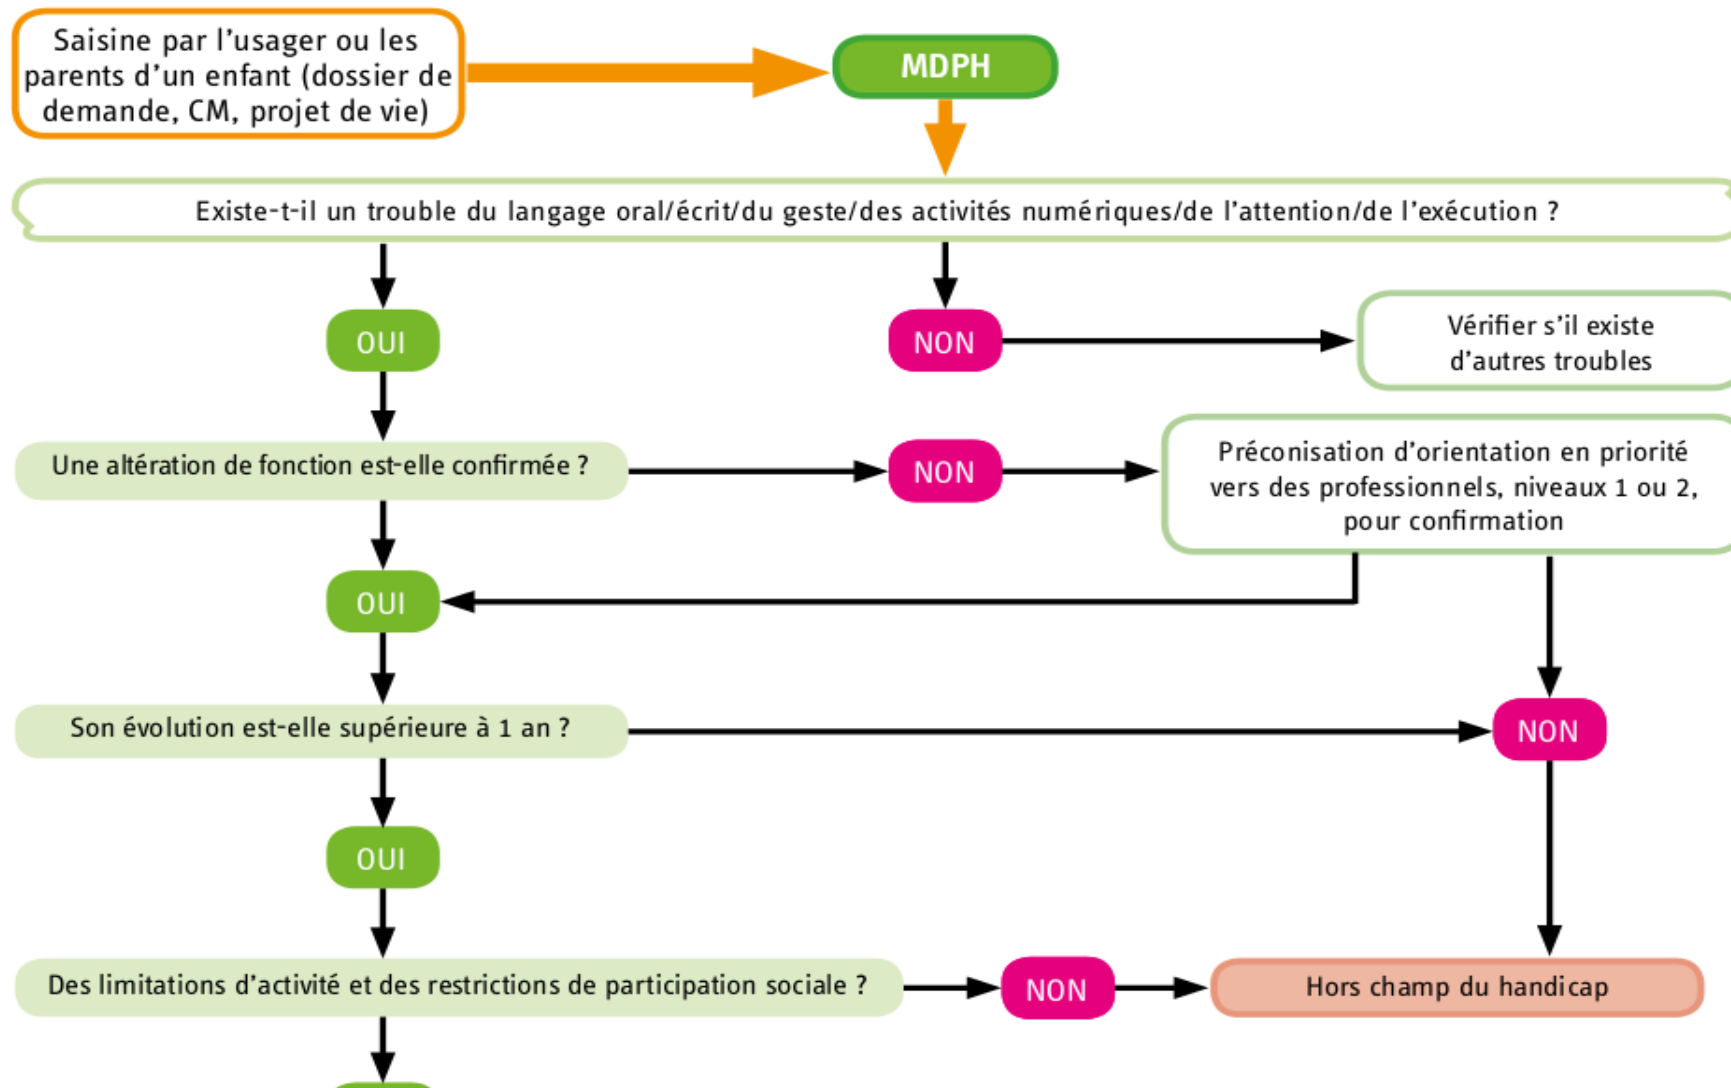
Saisine par l'usager ou les parents d'un enfant (dossier de demande, CM, projet de vie)

MDPH

Existe-t-il un trouble du langage oral/écrit/du geste/des activités numériques/de l'attention/de l'exécution ?

OUI

NON

Vérifier s'il existe d'autres troubles

Une altération de fonction est-elle confirmée ?

NON

Préconisation d'orientation en priorité vers des professionnels, niveaux 1 ou 2, pour confirmation

OUI

Son évolution est-elle supérieure à 1 an ?

NON

OUI

Des limitations d'activité et des restrictions de participation sociale ?

NON

Hors champ du handicap